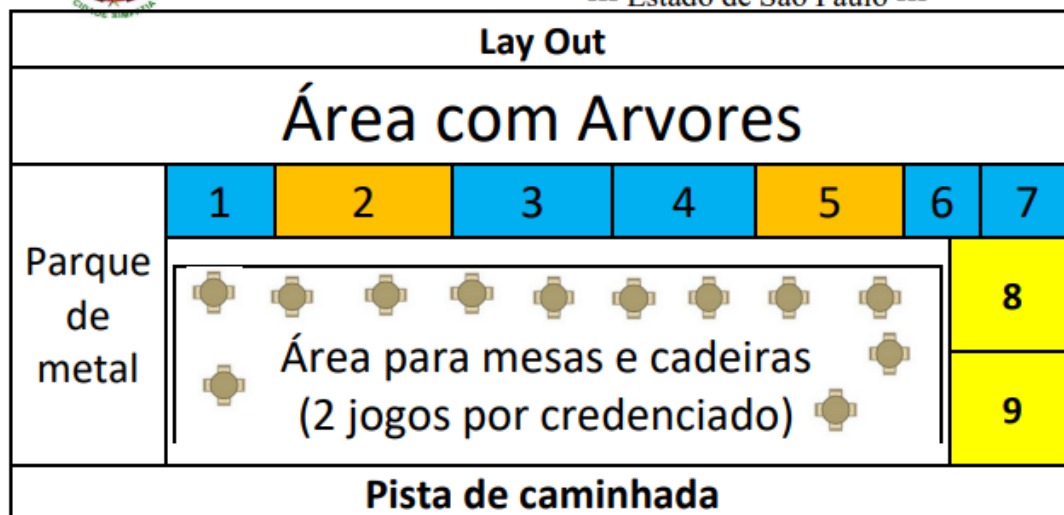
-- Estado de São Paulo --

| Lay Out | | | | | | | |
|---|---|---|---|---|---|---|---|
| Área com Arvores | | | | | | | |
| | 1 | 2 | 3 | 4 | 5 | 6 | 7 |
| Parque de metal | Área para mesas e cadeiras (2 jogos por credenciado) | | | | | | 8 |
| | | | | | | | 9 |
| Pista de caminhada | | | | | | | |